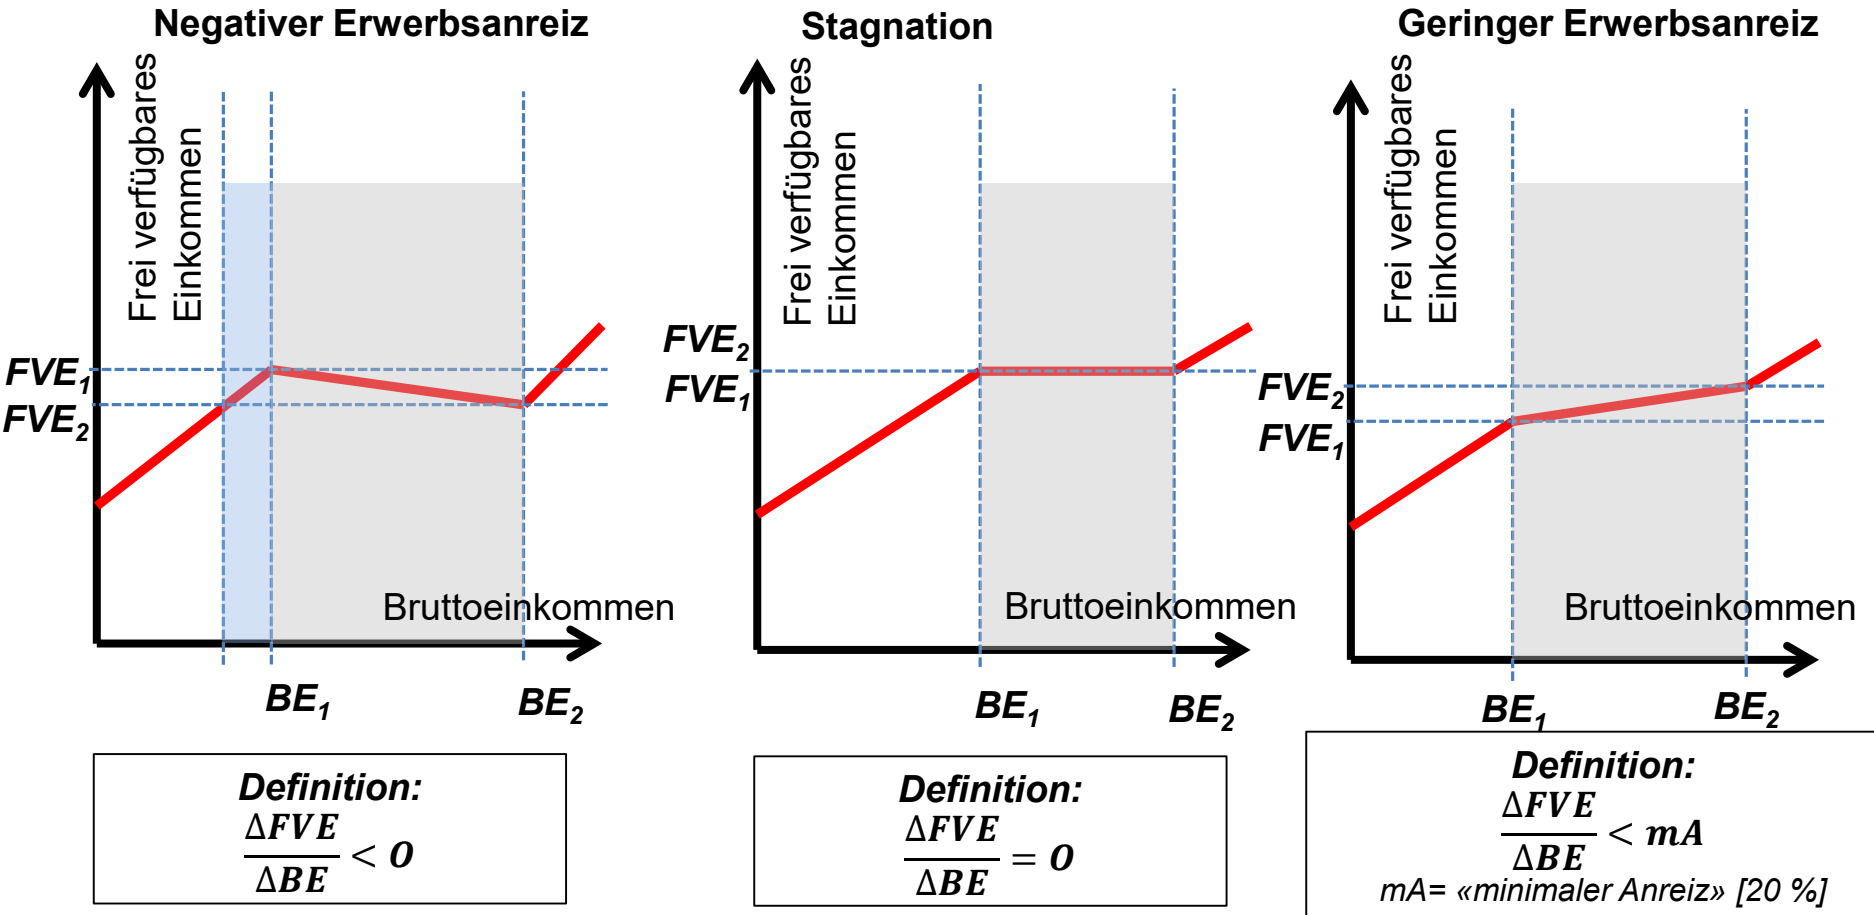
Negativer Erwerbsanreiz

Frei verfügbares Einkommen

$FVE_1$

$FVE_2$

Bruttoeinkommen

$BE_1$

$BE_2$

Definition:
$\frac{\Delta FVE}{\Delta BE} < 0$

Stagnation

Frei verfügbares Einkommen

$FVE_2$

$FVE_1$

Bruttoeinkommen

$BE_1$

$BE_2$

Definition:
$\frac{\Delta FVE}{\Delta BE} = 0$

Geringer Erwerbsanreiz

Frei verfügbares Einkommen

$FVE_2$

$FVE_1$

Bruttoeinkommen

$BE_1$

$BE_2$

Definition:
$\frac{\Delta FVE}{\Delta BE} < mA$
mA= «minimaler Anreiz» [20 %]